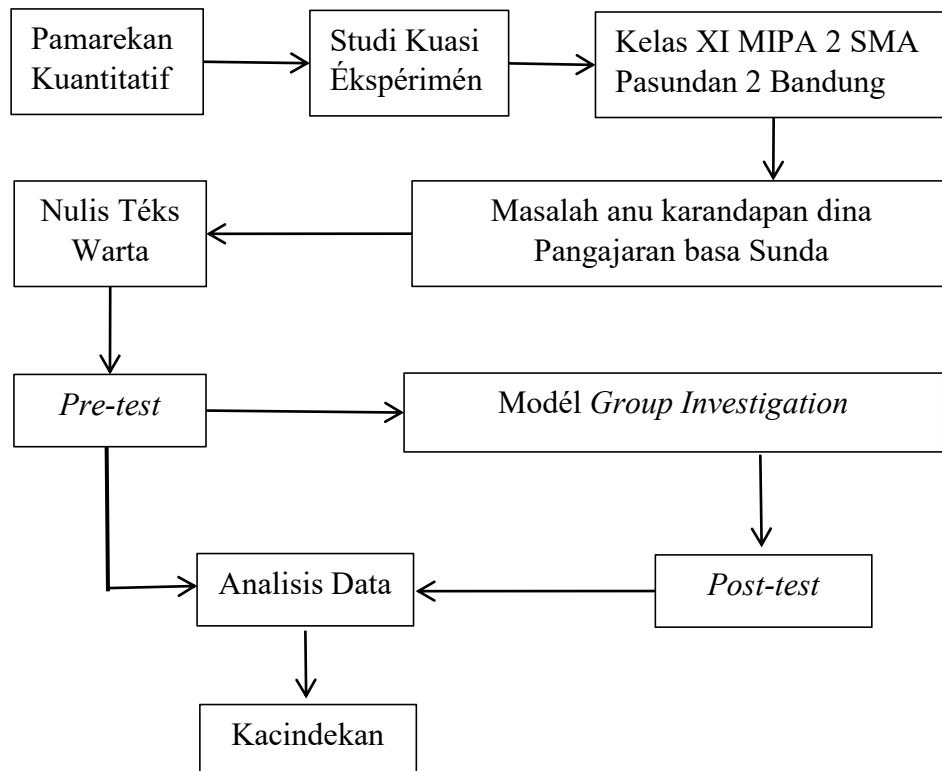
Pamarekan Kuantitatif

Studi Kuasi Éksperimén

Kelas XI MIPA 2 SMA Pasundan 2 Bandung

Masalah anu karandapan dina Pangajaran basa Sunda

Nulis Téks Warta

Pre-test

Modél Group Investigation

Post-test

Analisis Data

Kacindekan